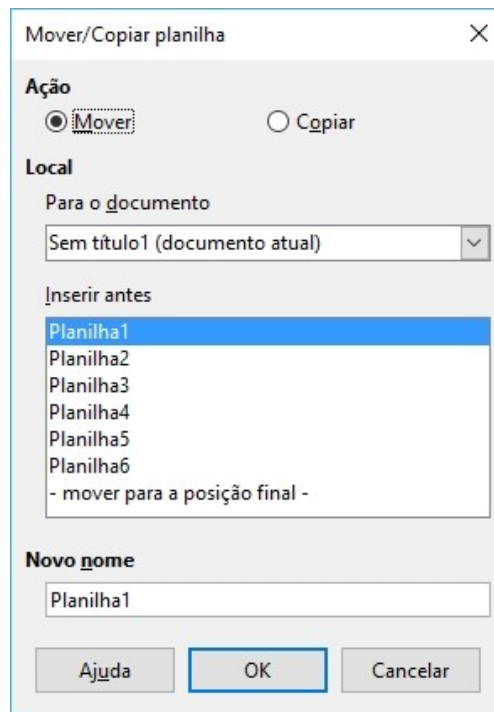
Mover/Copiar planilha

×

Ação

Mover

Copiar

Local

Para o documento

Sem título1 (documento atual)

Inserir antes

Planilha1
Planilha2
Planilha3
Planilha4
Planilha5
Planilha6
- mover para a posição final -

Novo nome

Planilha1

Ajuda

OK

Cancelar